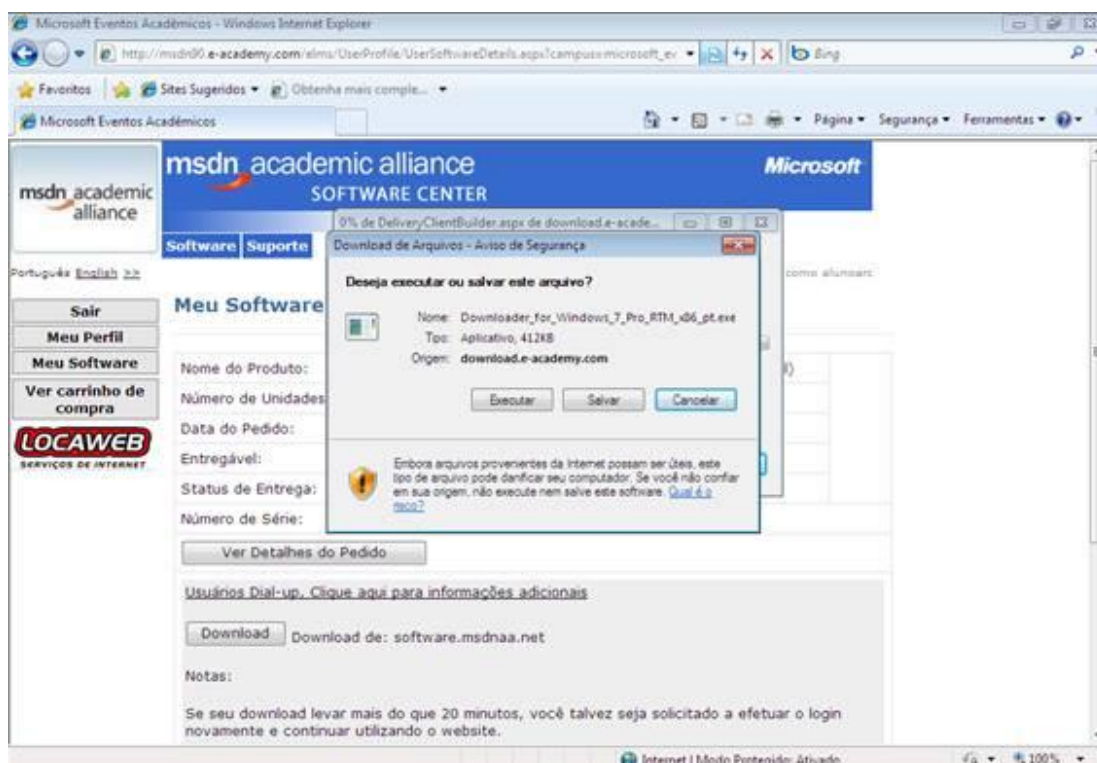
Microsoft Eventos Acadêmicos - Windows Internet Explorer

http://msdn90.e-academy.com/elms/UserProfile/UserSoftwareDetails.aspx?campus=microsoft_ev

Bing

Favoritos

Sites Sugeridos ▾

Obtenha mais comple... ▾

Microsoft Eventos Acadêmicos

Página ▾ Segurança ▾ Ferramentas ▾

msdn academic alliance

msdn academic alliance
SOFTWARE CENTER

Microsoft

Software Suporte

Português English >>

Sair
Meu Perfil
Meu Software
Ver carrinho de compra

LOCAWEB
SERVIÇOS DE INTERNET

Meu Software

como alunos:

Nome do Produto:
Número de Unidades
Data do Pedido:
Entregável:
Status de Entrega:
Número de Série:

Ver Detalhes do Pedido

Usuários Dial-up. Clique aqui para informações adicionais

Download Download de: software.msdnaa.net

Notas:

Se seu download levar mais do que 20 minutos, você talvez seja solicitado a efetuar o login novamente e continuar utilizando o website.

0% de DeliveryClientBuilder.aspx de download.e-acade...

Download de Arquivos - Aviso de Segurança

Deseja executar ou salvar este arquivo?

Nome: Downloader_for_Windows_7_Pro_RTM_x86_pt.exe
Tipo: Aplicativo, 412KB
Origem: download.e-academy.com

Executar Salvar Cancelar

Embora arquivos provenientes da Internet possam ser úteis, este tipo de arquivo pode danificar seu computador. Se você não confiar em sua origem, não execute nem salve este software. Qual é o risco?

Internet | Modo Protegido: Ativado

100%